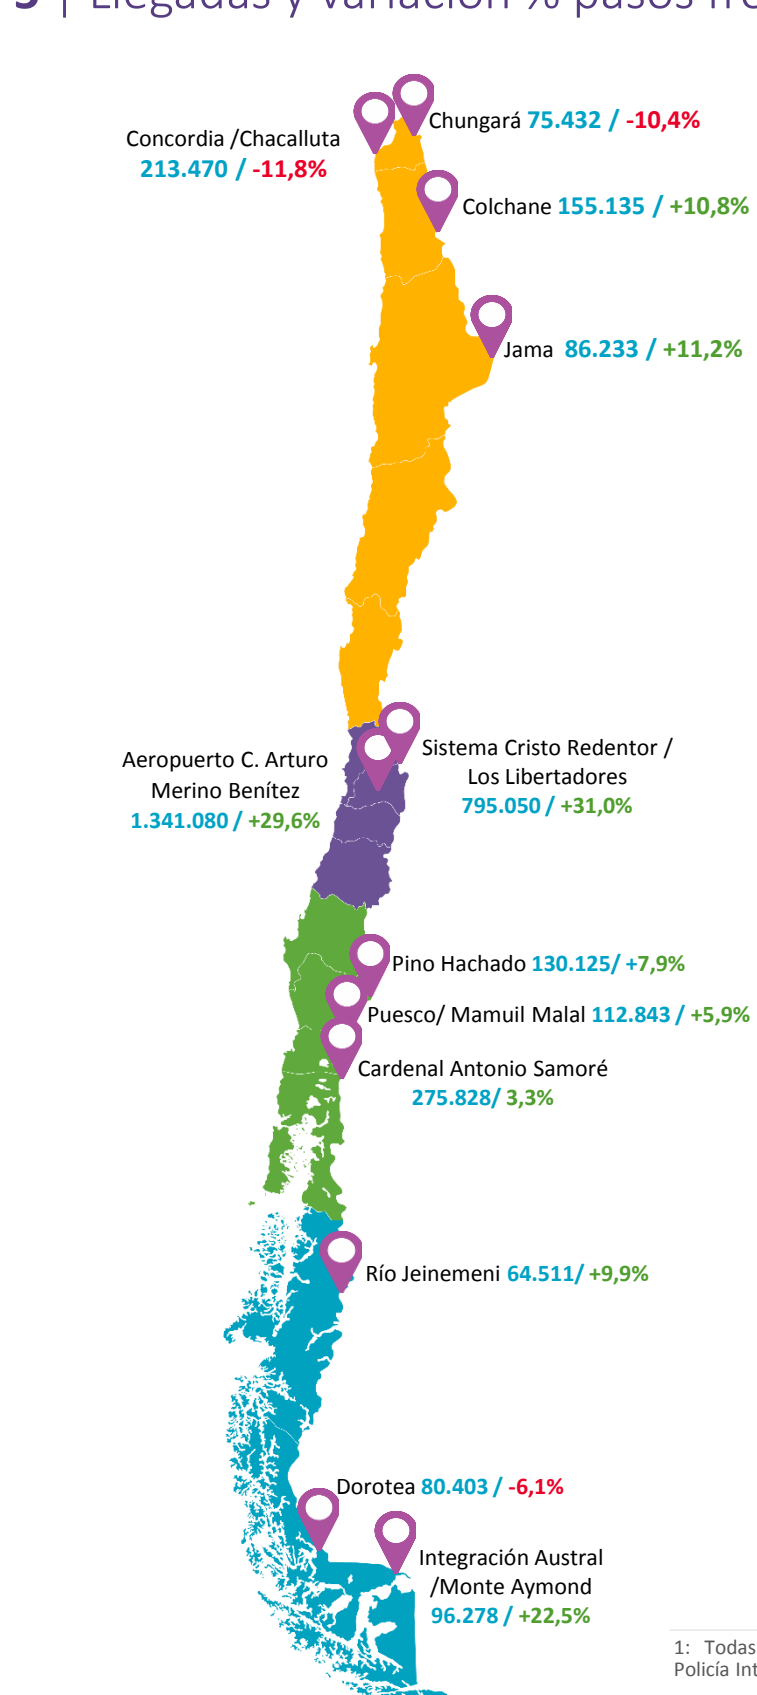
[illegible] | Llegadas y variación % pasos fr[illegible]

Concordia /Chacalluta 213.470 / -11,8%

Chungará 75.432 / -10,4%

Colchane 155.135 / +10,8%

Jama 86.233 / +11,2%

Aeropuerto C. Arturo Merino Benítez 1.341.080 / +29,6%

Sistema Cristo Redentor / Los Libertadores 795.050 / +31,0%

Pino Hachado 130.125/ +7,9%

Puesco/ Mamuil Malal 112.843 / +5,9%

Cardenal Antonio Samoré 275.828/ 3,3%

Río Jeinemeni 64.511/ +9,9%

Dorotea 80.403 / -6,1%

Integración Austral /Monte Aymond 96.278 / +22,5%

1: Todas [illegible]
Policía Int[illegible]